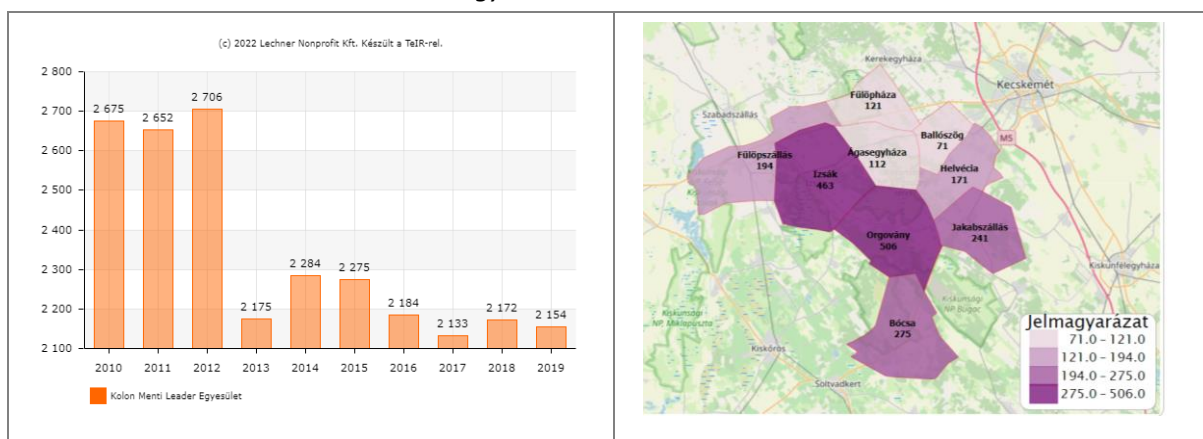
(c) 2022 Lechner Nonprofit Kft. Készült a TeIR-rel.

2 800
2 700
2 600
2 500
2 400
2 300
2 200
2 100

2 675
2 652
2 706
2 175
2 284
2 275
2 184
2 133
2 172
2 154

2010 2011 2012 2013 2014 2015 2016 2017 2018 2019

Kolon Menti Leader Egyesület

Kerekegyháza
Fülöpháza
121
Kecskemét
Szabadszállás
Ballószög
71
M5
Fülöpszállás
194
Ágasegyháza
112
Izsák
463
Helvécia
171
Orgovány
506
Jakabszállás
241
Kiskunfélegyháza
Bócsa
275
Kiskőrös
Soltvadkert

Jelmagyarázat
71.0 - 121.0
121.0 - 194.0
194.0 - 275.0
275.0 - 506.0